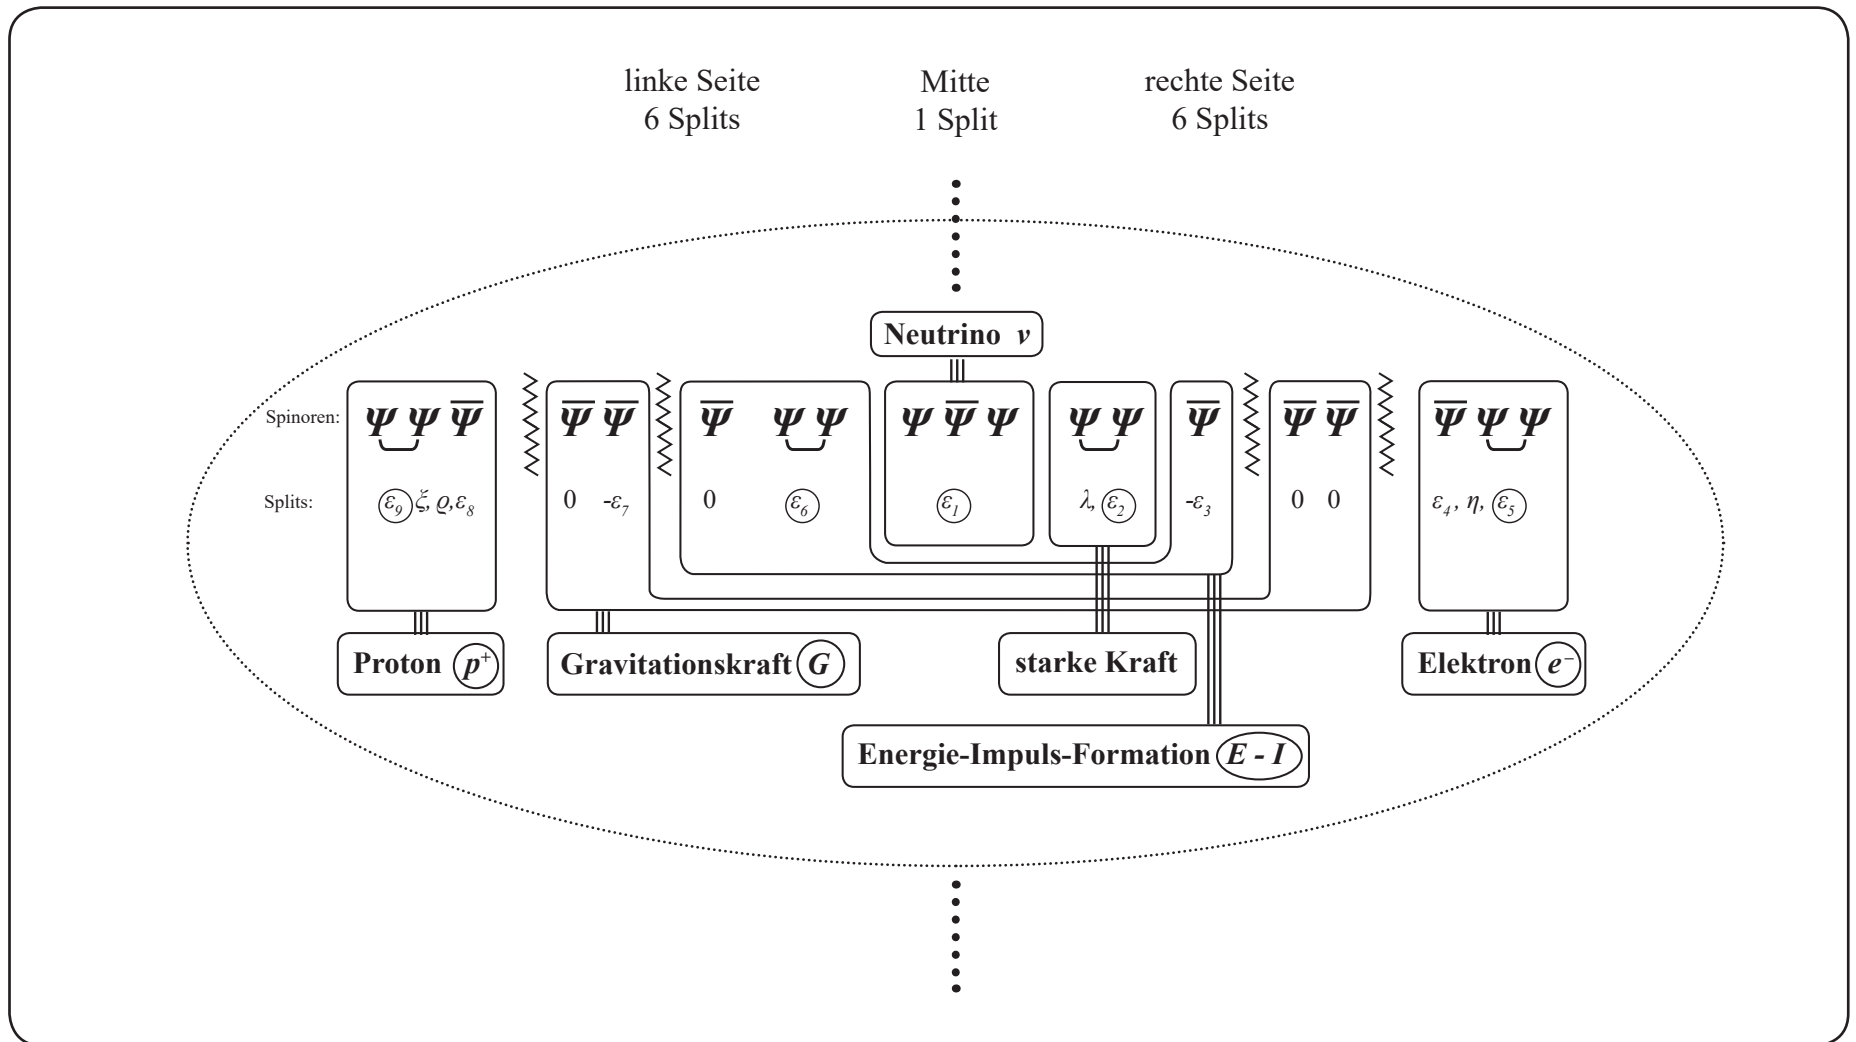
linke Seite
6 Splits

Mitte
1 Split

rechte Seite
6 Splits

Neutrino $v$

Spinoren:

Splits:

$\Psi \Psi \overline{\Psi}$

$\varepsilon_9$ $\xi$, $\varrho$, $\varepsilon_8$

$\overline{\Psi} \overline{\Psi}$

0 $-\varepsilon_7$

$\overline{\Psi}$ $\Psi \Psi$

0 $\varepsilon_6$

$\Psi \overline{\Psi} \Psi$

$\varepsilon_1$

$\Psi \Psi$

$\lambda$, $\varepsilon_2$

$\overline{\Psi}$

$-\varepsilon_3$

$\overline{\Psi} \overline{\Psi}$

0 0

$\overline{\Psi} \Psi \Psi$

$\varepsilon_4$, $\eta$, $\varepsilon_5$

Proton $p^+$

Gravitationskraft $G$

starke Kraft

Elektron $e^-$

Energie-Impuls-Formation $E - I$